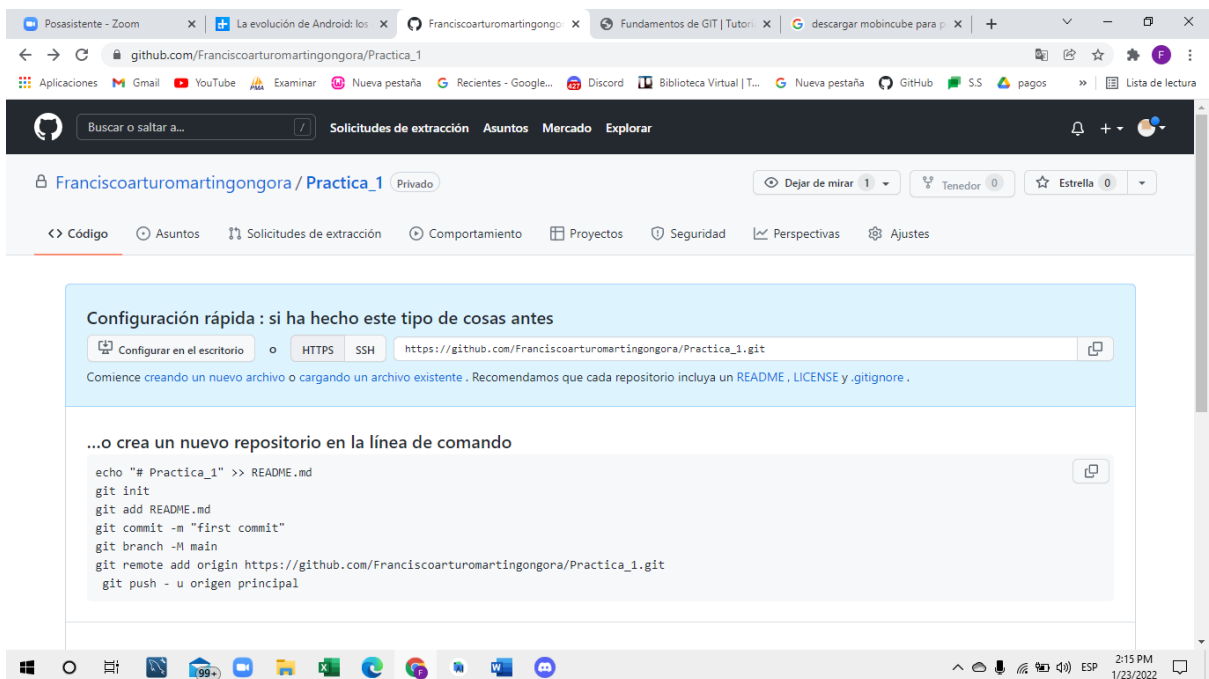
Posasistente - Zoom | La evolución de Android: los | Franciscoarturomartingongo | Fundamentos de GIT | Tutori | descargar mobincube para p | +

github.com/Franciscoarturomartingongora/Practica_1

Aplicaciones Gmail YouTube Examinar Nueva pestaña Recientes - Google... Discord Biblioteca Virtual | T... Nueva pestaña GitHub S.S pagos » Lista de lectura

Buscar o saltar a... / Solicitudes de extracción Asuntos Mercado Explorar

Franciscoarturomartingongora / Practica_1 Privado

Dejar de mirar 1 Tenedor 0 Estrella 0

<> Código Asuntos Solicitudes de extracción Comportamiento Proyectos Seguridad Perspectivas Ajustes

Configuración rápida : si ha hecho este tipo de cosas antes

Configurar en el escritorio o HTTPS SSH https://github.com/Franciscoarturomartingongora/Practica_1.git

Comience creando un nuevo archivo o cargando un archivo existente . Recomendamos que cada repositorio incluya un README , LICENSE y .gitignore .

...o crea un nuevo repositorio en la línea de comando

echo "# Practica_1" >> README.md
git init
git add README.md
git commit -m "first commit"
git branch -M main
git remote add origin https://github.com/Franciscoarturomartingongora/Practica_1.git
git push - u origen principal

99+ ESP 2:15 PM 1/23/2022